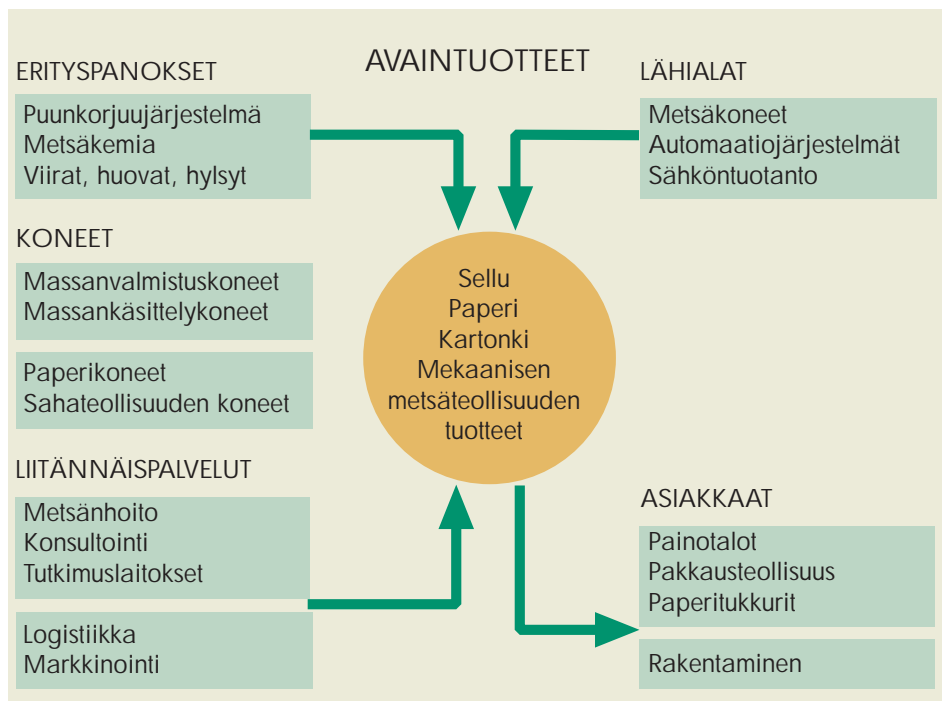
AVAINTUOTTEET

ERITYSPANOKSET

Puunkorjuujärjestelmä
Metsäkemia
Viirat, huovat, hylsyt

KONEET

Massanvalmistuskoneet
Massankäsittelykoneet

Paperikoneet
Sahateollisuuden koneet

LIITÄNNÄISPALVELUT

Metsänhoito
Konsultointi
Tutkimuslaitokset

Logistiikka
Markkinointi

LÄHIALAT

Metsäkoneet
Automaatiojärjestelmät
Sähköntuotanto

Sellu
Paperi
Kartonki
Mekaanisen metsäteollisuuden tuotteet

ASIAKKAAT

Painotalot
Pakkausteollisuus
Paperitukkurit

Rakentaminen